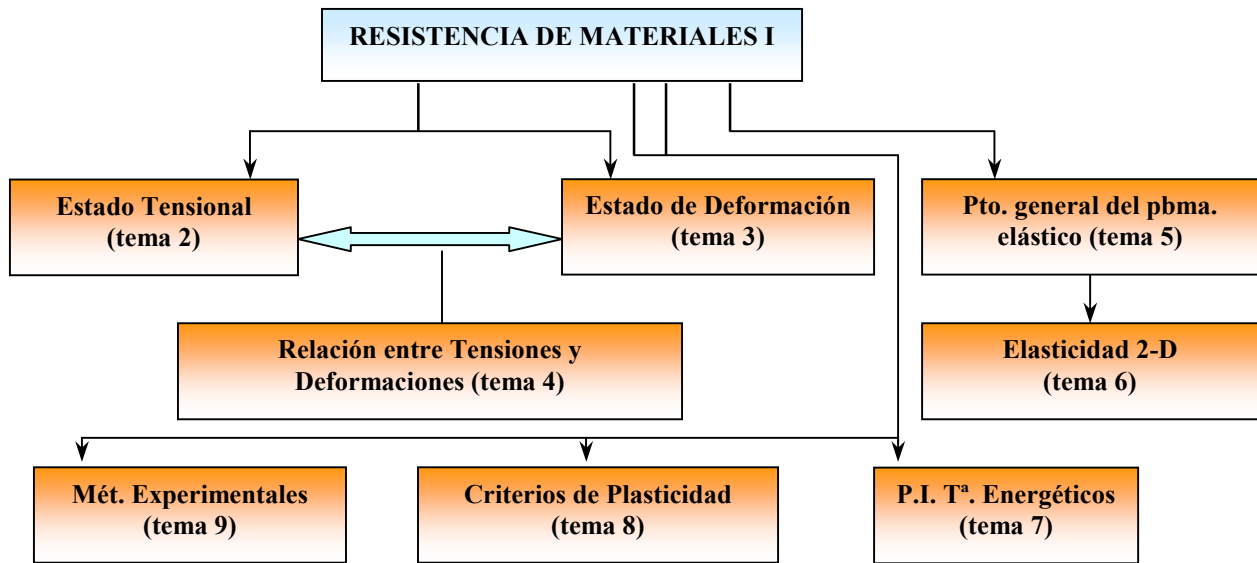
RESISTENCIA DE MATERIALES I

Estado Tensional (tema 2)

Estado de Deformación (tema 3)

Pto. general del pbma. elástico (tema 5)

Relación entre Tensiones y Deformaciones (tema 4)

Elasticidad 2-D (tema 6)

Mét. Experimentales (tema 9)

Criterios de Plasticidad (tema 8)

P.I. Tª. Energéticos (tema 7)